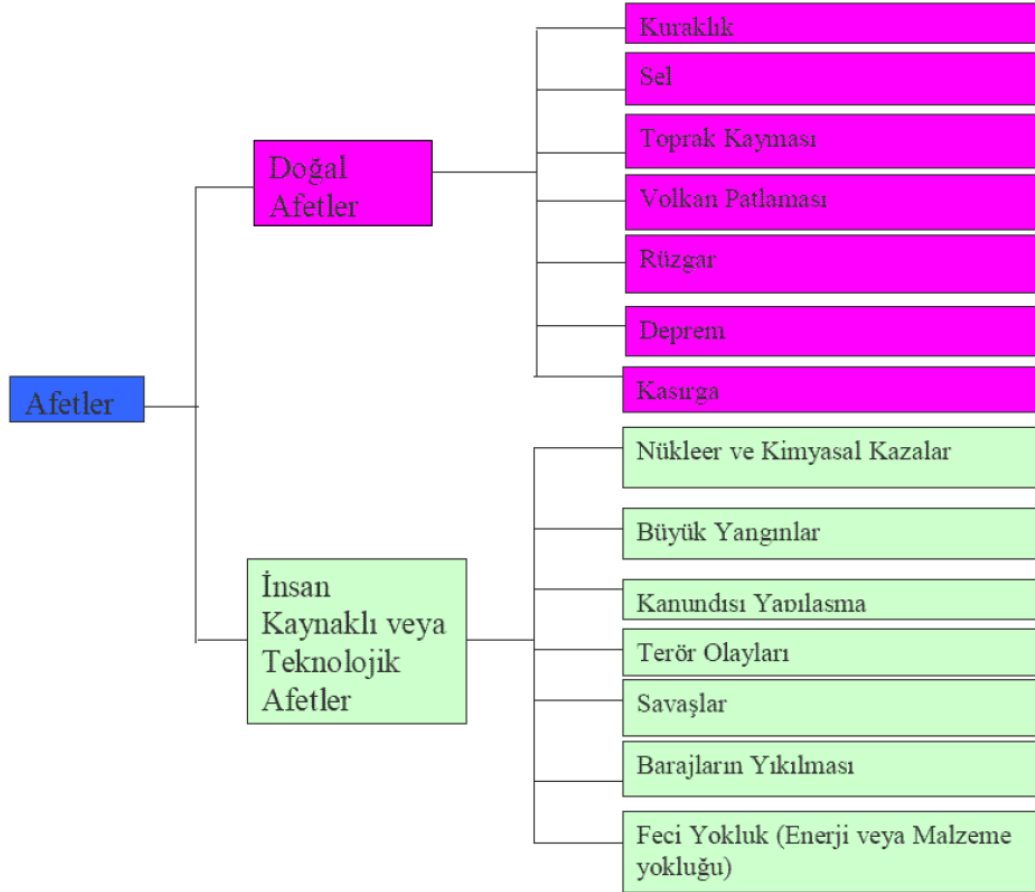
Afetler

Doğal Afetler

Kuraklık

Sel

Toprak Kayması

Volkan Patlaması

Rüzgar

Deprem

Kasırga

İnsan Kaynaklı veya Teknolojik Afetler

Nükleer ve Kimyasal Kazalar

Büyük Yangınlar

Kanundısı Yapılasma

Terör Olayları

Savaşlar

Barajların Yıkılması

Feci Yokluk (Enerji veya Malzeme yokluğu)